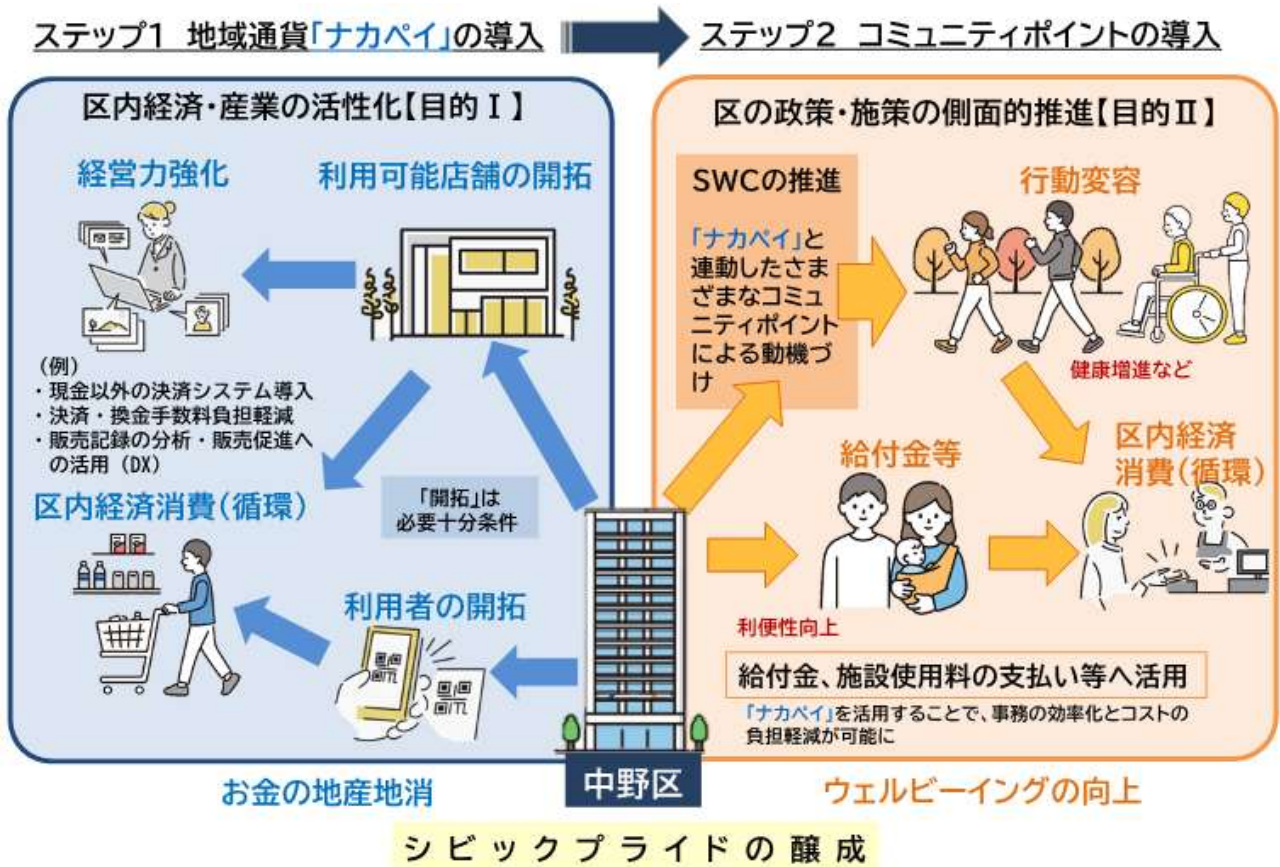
ステップ1 地域通貨「ナカペイ」の導入

ステップ2 コミュニティポイントの導入

区内経済・産業の活性化【目的Ⅰ】

経営力強化

利用可能店舗の開拓

（例）
・現金以外の決済システム導入
・決済・換金手数料負担軽減
・販売記録の分析・販売促進への活用（DX）

区内経済消費（循環）

「開拓」は
必要十分条件

利用者の開拓

お金の地産地消

区の政策・施策の側面的推進【目的Ⅱ】

SWCの推進

「ナカペイ」と連動したさまざまなコミュニティポイントによる動機づけ

行動変容

健康増進など

給付金等

区内経済
消費（循環）

利便性向上

給付金、施設使用料の支払い等へ活用

「ナカペイ」を活用することで、事務の効率化とコストの負担軽減が可能に

中野区

ウェルビーイングの向上

シビックプライドの醸成